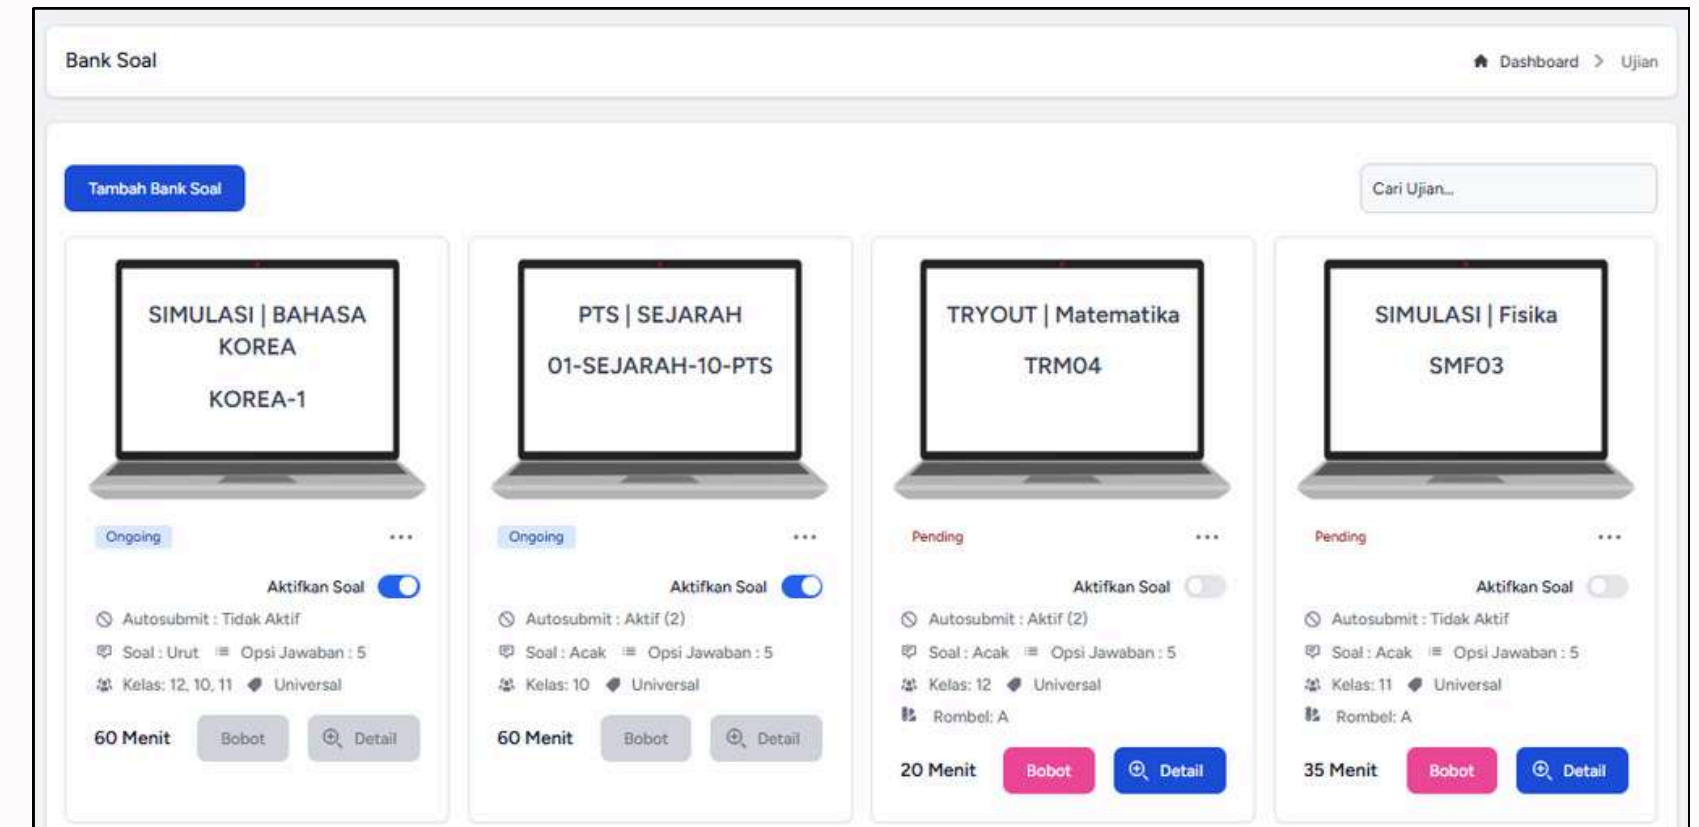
Bank Soal

Dashboard > Ujian

Tambah Bank Soal

Cari Ujian...

SIMULASI | BAHASA KOREA

KOREA-1

Ongoing ...

Aktifkan Soal

Autosubmit : Tidak Aktif

Soal : Urut Opsi Jawaban : 5

Kelas: 12, 10, 11 Universal

60 Menit Bobot Detail

PTS | SEJARAH

01-SEJARAH-10-PTS

Ongoing ...

Aktifkan Soal

Autosubmit : Aktif (2)

Soal : Acak Opsi Jawaban : 5

Kelas: 10 Universal

60 Menit Bobot Detail

TRYOUT | Matematika

TRM04

Pending ...

Aktifkan Soal

Autosubmit : Aktif (2)

Soal : Acak Opsi Jawaban : 5

Kelas: 12 Universal

Rombel: A

20 Menit Bobot Detail

SIMULASI | Fisika

SMF03

Pending ...

Aktifkan Soal

Autosubmit : Tidak Aktif

Soal : Acak Opsi Jawaban : 5

Kelas: 11 Universal

Rombel: A

35 Menit Bobot Detail